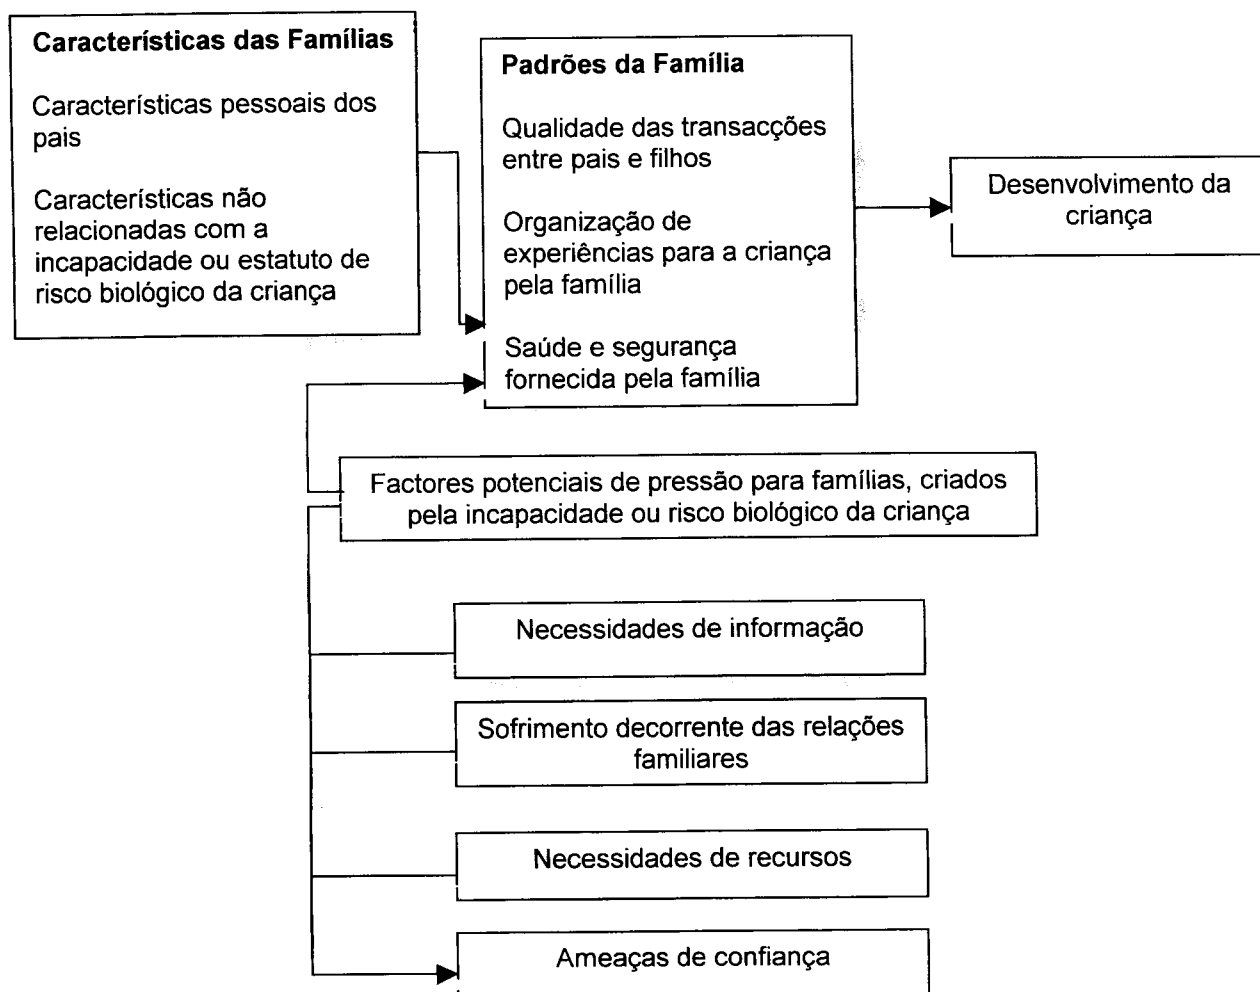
Características das Famílias

Características pessoais dos pais

Características não relacionadas com a incapacidade ou estatuto de risco biológico da criança

Padrões da Família

Qualidade das transacções entre pais e filhos

Organização de experiências para a criança pela família

Saúde e segurança fornecida pela família

Desenvolvimento da criança

Factores potenciais de pressão para famílias, criados pela incapacidade ou risco biológico da criança

Necessidades de informação

Sofrimento decorrente das relações familiares

Necessidades de recursos

Ameaças de confiança